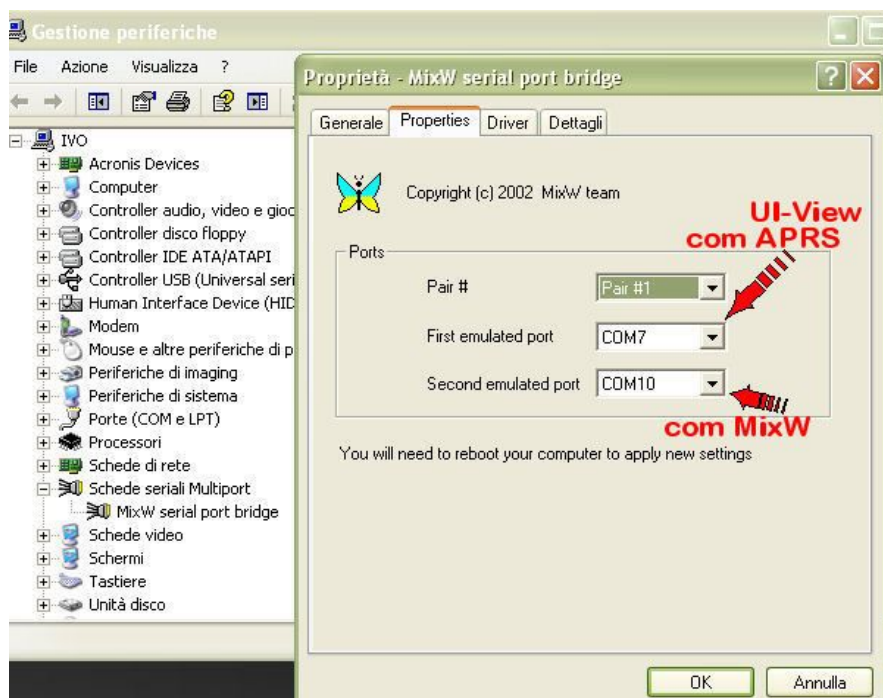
Gestione periferiche

File Azione Visualizza ?

IVO
Acronis Devices
Computer
Controller audio, video e gioc
Controller disco floppy
Controller IDE ATA/ATAPI
Controller USB (Universal seri
Human Interface Device (HID
Modem
Mouse e altre periferiche di p
Periferiche di imaging
Periferiche di sistema
Porte (COM e LPT)
Processori
Schede di rete
Schede seriali Multiport
MixW serial port bridge
Schede video
Schermi
Tastiere
Unità disco

Proprietà - MixW serial port bridge

Generale | Properties | Driver | Dettagli

Copyright (c) 2002 MixW team

UI-View com APRS

Ports

Pair # Pair #1

First emulated port COM7

Second emulated port COM10

com MixW

You will need to reboot your computer to apply new settings

OK Annulla